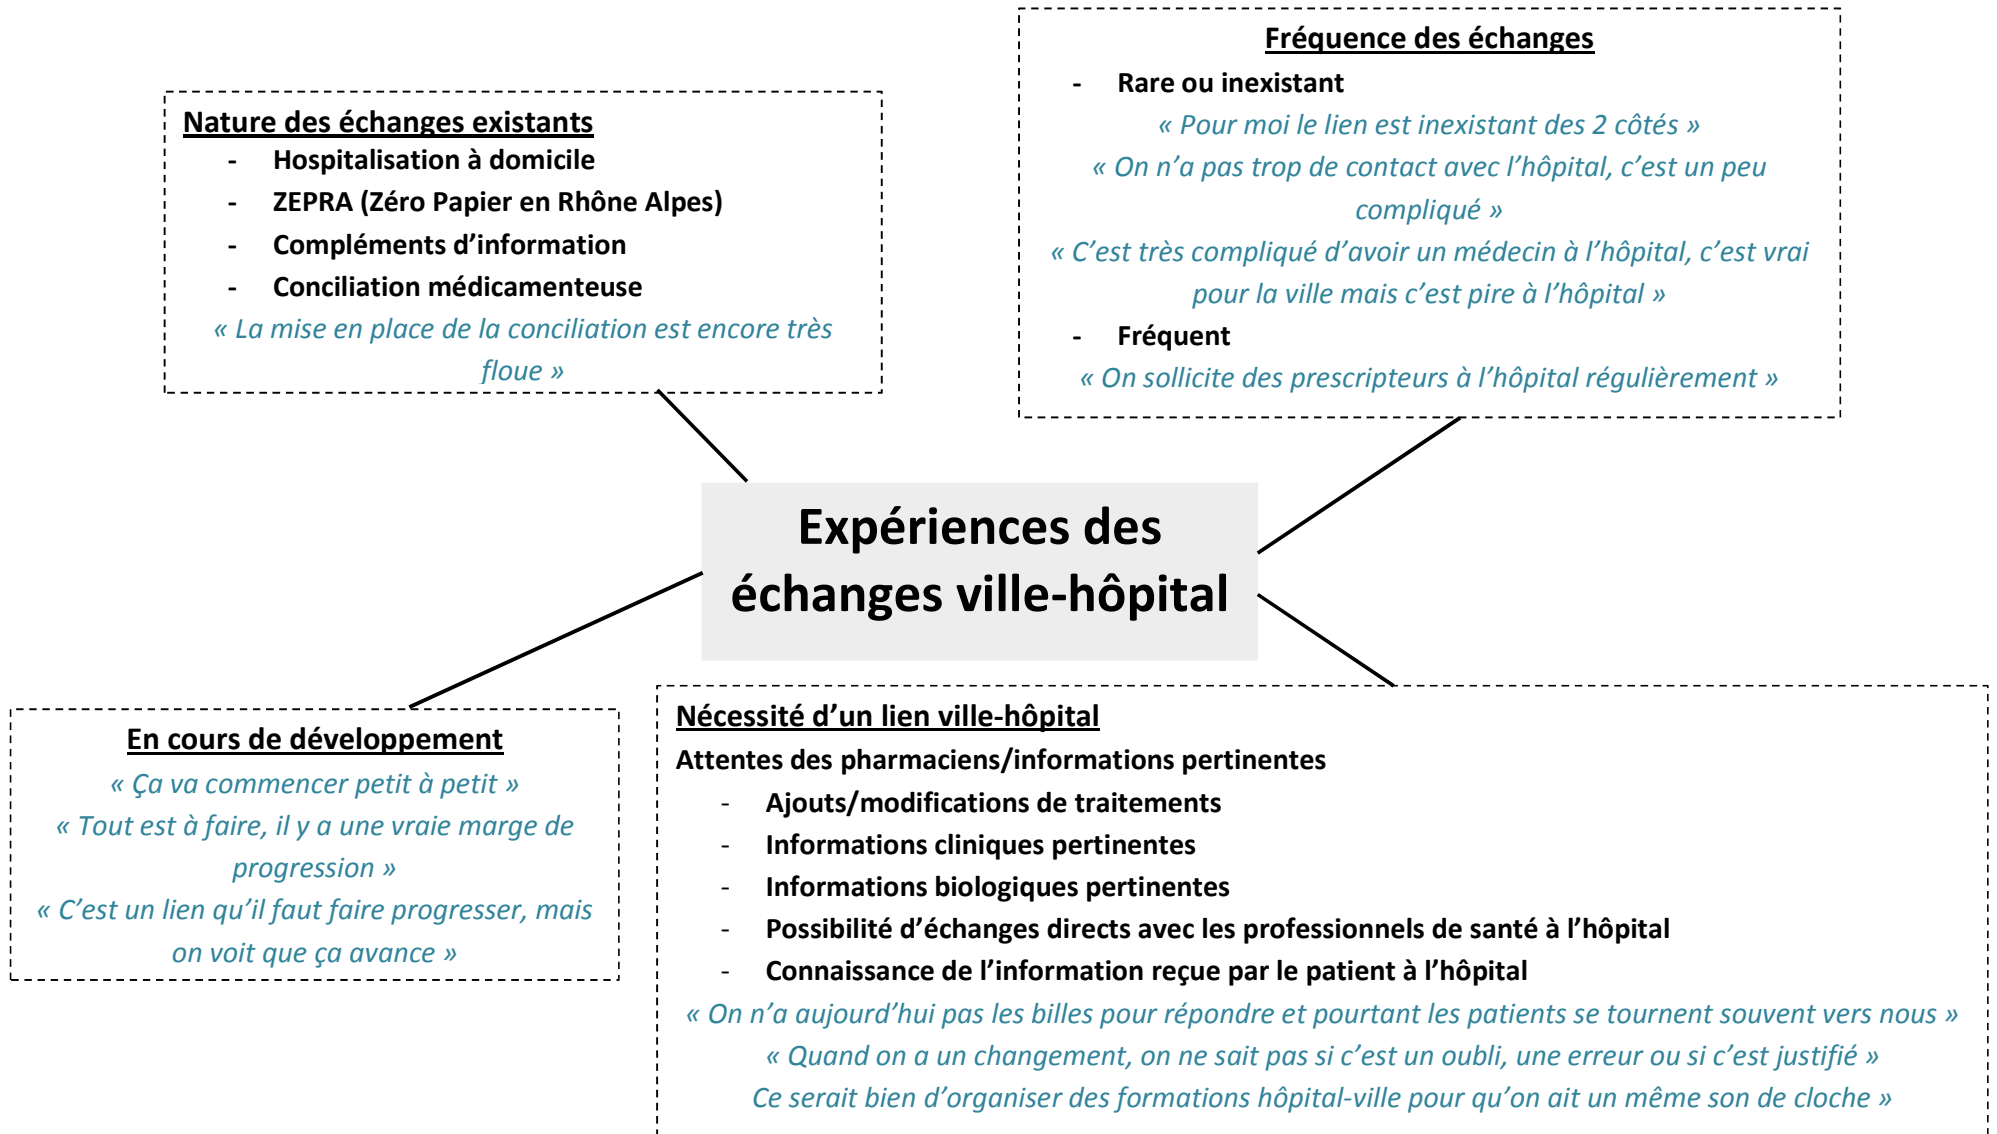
Nature des échanges existants
- Hospitalisation à domicile
- ZEPRA (Zéro Papier en Rhône Alpes)
- Compléments d'information
- Conciliation médicamenteuse
« La mise en place de la conciliation est encore très floue »

Fréquence des échanges
- Rare ou inexistant
« Pour moi le lien est inexistant des 2 côtés »
« On n'a pas trop de contact avec l'hôpital, c'est un peu compliqué »
« C'est très compliqué d'avoir un médecin à l'hôpital, c'est vrai pour la ville mais c'est pire à l'hôpital »
- Fréquent
« On sollicite des prescripteurs à l'hôpital régulièrement »

Expériences des échanges ville-hôpital

En cours de développement
« Ça va commencer petit à petit »
« Tout est à faire, il y a une vraie marge de progression »
« C'est un lien qu'il faut faire progresser, mais on voit que ça avance »

Nécessité d'un lien ville-hôpital
Attentes des pharmaciens/informations pertinentes
- Ajouts/modifications de traitements
- Informations cliniques pertinentes
- Informations biologiques pertinentes
- Possibilité d'échanges directs avec les professionnels de santé à l'hôpital
- Connaissance de l'information reçue par le patient à l'hôpital
« On n'a aujourd'hui pas les billes pour répondre et pourtant les patients se tournent souvent vers nous »
« Quand on a un changement, on ne sait pas si c'est un oubli, une erreur ou si c'est justifié »
Ce serait bien d'organiser des formations hôpital-ville pour qu'on ait un même son de cloche »